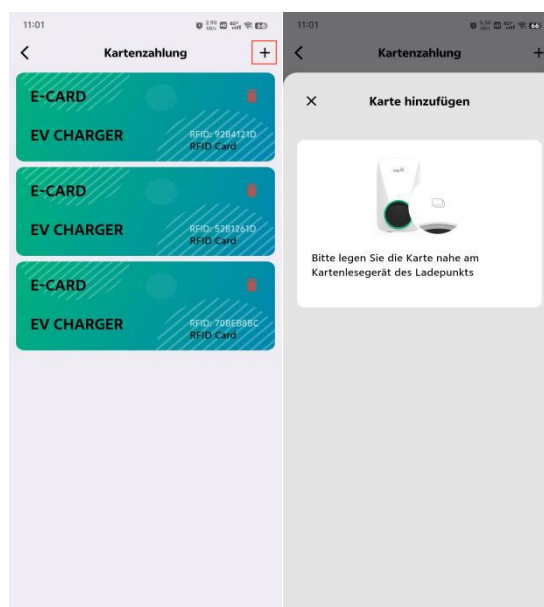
11:01

Kartenzahlung +

E-CARD

EV CHARGER

RFID: 92B4121D
RFID Card

E-CARD

EV CHARGER

RFID: 52B1261D
RFID Card

E-CARD

EV CHARGER

RFID: 70BE88BC
RFID Card

11:01

Kartenzahlung +

Karte hinzufügen

Bitte legen Sie die Karte nahe am Kartenlesegerät des Ladepunkts